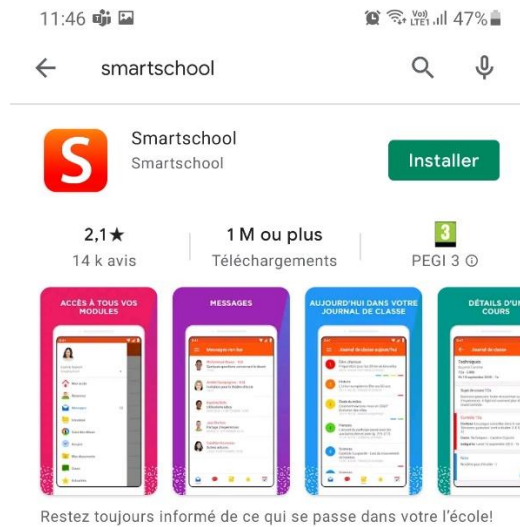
11:46

Vo) LTE1 47%

smartschool

S

Smartschool

Smartschool

Installer

2,1★

14 k avis

1 M ou plus

Téléchargements

3

PEGI 3 ⓘ

ACCÈS À TOUS VOS MODULES

MESSAGES

AUJOURD'HUI DANS VOTRE JOURNAL DE CLASSE

DÉTAILS D'UN COURS

Restez toujours informé de ce qui se passe dans votre l'école!